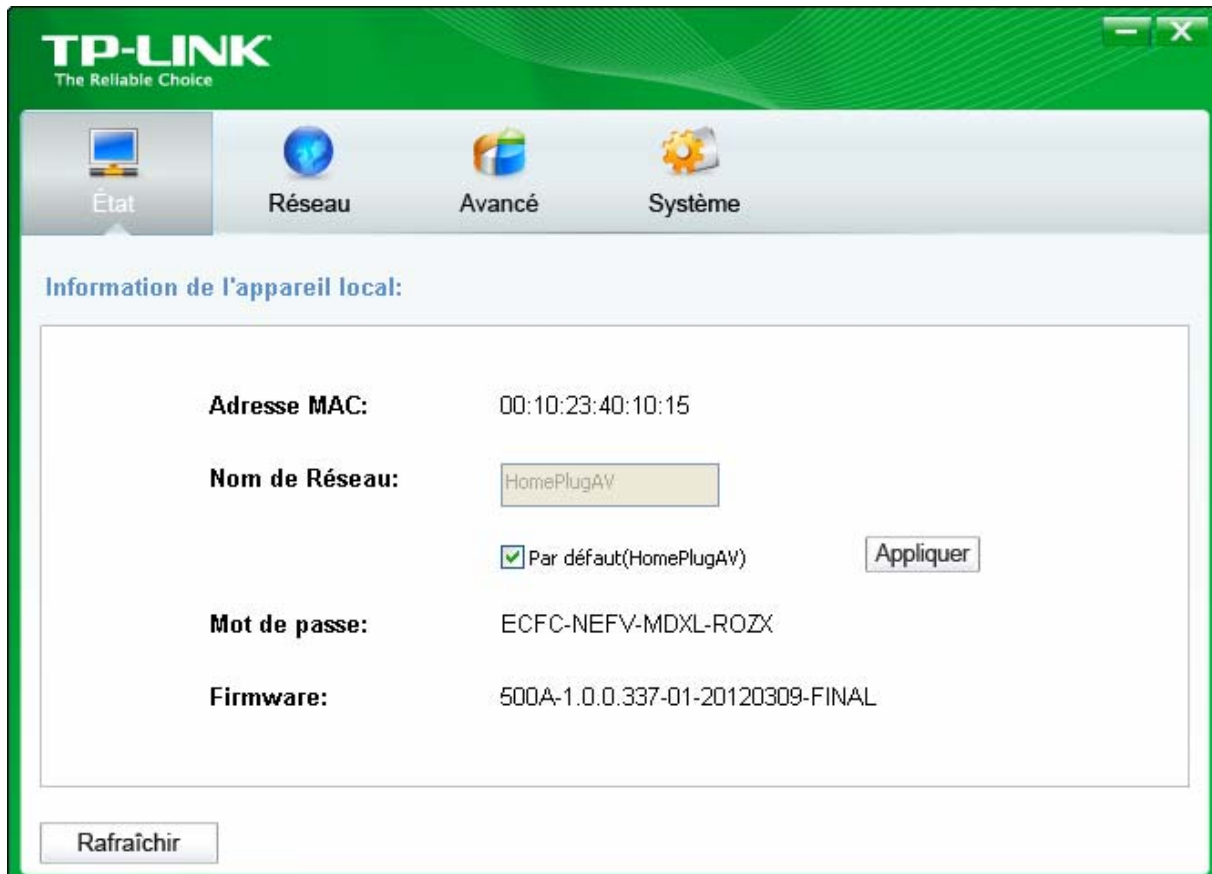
TP-LINK
The Reliable Choice

État
Réseau
Avancé
Système

Information de l'appareil local:

Adresse MAC: 00:10:23:40:10:15

Nom de Réseau: HomePlugAV

Par défaut(HomePlugAV)
Appliquer

Mot de passe: ECFC-NEFV-MDXL-ROZX

Firmware: 500A-1.0.0.337-01-20120309-FINAL

Rafraîchir